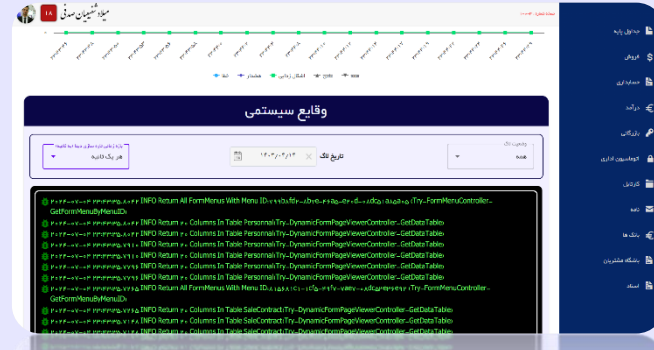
۱۸ میلاد شاهین صدفی

جداول پایه
فروش
حسابداری
درآمد
بازرگانی
اتوماسیون اداری
کنترل
خزانه
بانک ها
باشگاه مشتریان
اسناد

وقایع سیستمی

پشتیبان لاگ
همه

تاریخ لاگ
۱۴۰۳/۰۴/۱۲

بازه زمانی تازه سازی صفحه (به ثانیه)
هر یک ثانیه

۲۰۲۴-۰۷-۰۲ INFO Return All FormMenus With Menu ID: [Try-FormMenuController--GetFormMenuByMenuID]
۲۰۲۴-۰۷-۰۲ INFO Return ۲۰ Columns In Table Personnel [Try-DynamicFormPageViewerController--GetDataTable]
۲۰۲۴-۰۷-۰۲ INFO Return ۲۰ Columns In Table Personnel [Try-DynamicFormPageViewerController--GetDataTable]
۲۰۲۴-۰۷-۰۲ INFO Return ۲۰ Columns In Table Personnel [Try-DynamicFormPageViewerController--GetDataTable]
۲۰۲۴-۰۷-۰۲ INFO Return ۲۰ Columns In Table Personnel [Try-DynamicFormPageViewerController--GetDataTable]
۲۰۲۴-۰۷-۰۲ INFO Return ۲۰ Columns In Table Personnel [Try-DynamicFormPageViewerController--GetDataTable]
۲۰۲۴-۰۷-۰۲ INFO Return ۲۰ Columns In Table Personnel [Try-DynamicFormPageViewerController--GetDataTable]
۲۰۲۴-۰۷-۰۲ INFO Return All FormMenus With Menu ID: [Try-FormMenuController--GetFormMenuByMenuID]
۲۰۲۴-۰۷-۰۲ INFO Return ۲۰ Columns In Table SaleContract [Try-DynamicFormPageViewerController--GetDataTable]
۲۰۲۴-۰۷-۰۲ INFO Return ۲۰ Columns In Table SaleContract [Try-DynamicFormPageViewerController--GetDataTable]
۲۰۲۴-۰۷-۰۲ INFO Return ۲۰ Columns In Table SaleContract [Try-DynamicFormPageViewerController--GetDataTable]
۲۰۲۴-۰۷-۰۲ INFO Return ۲۰ Columns In Table SaleContract [Try-DynamicFormPageViewerController--GetDataTable]